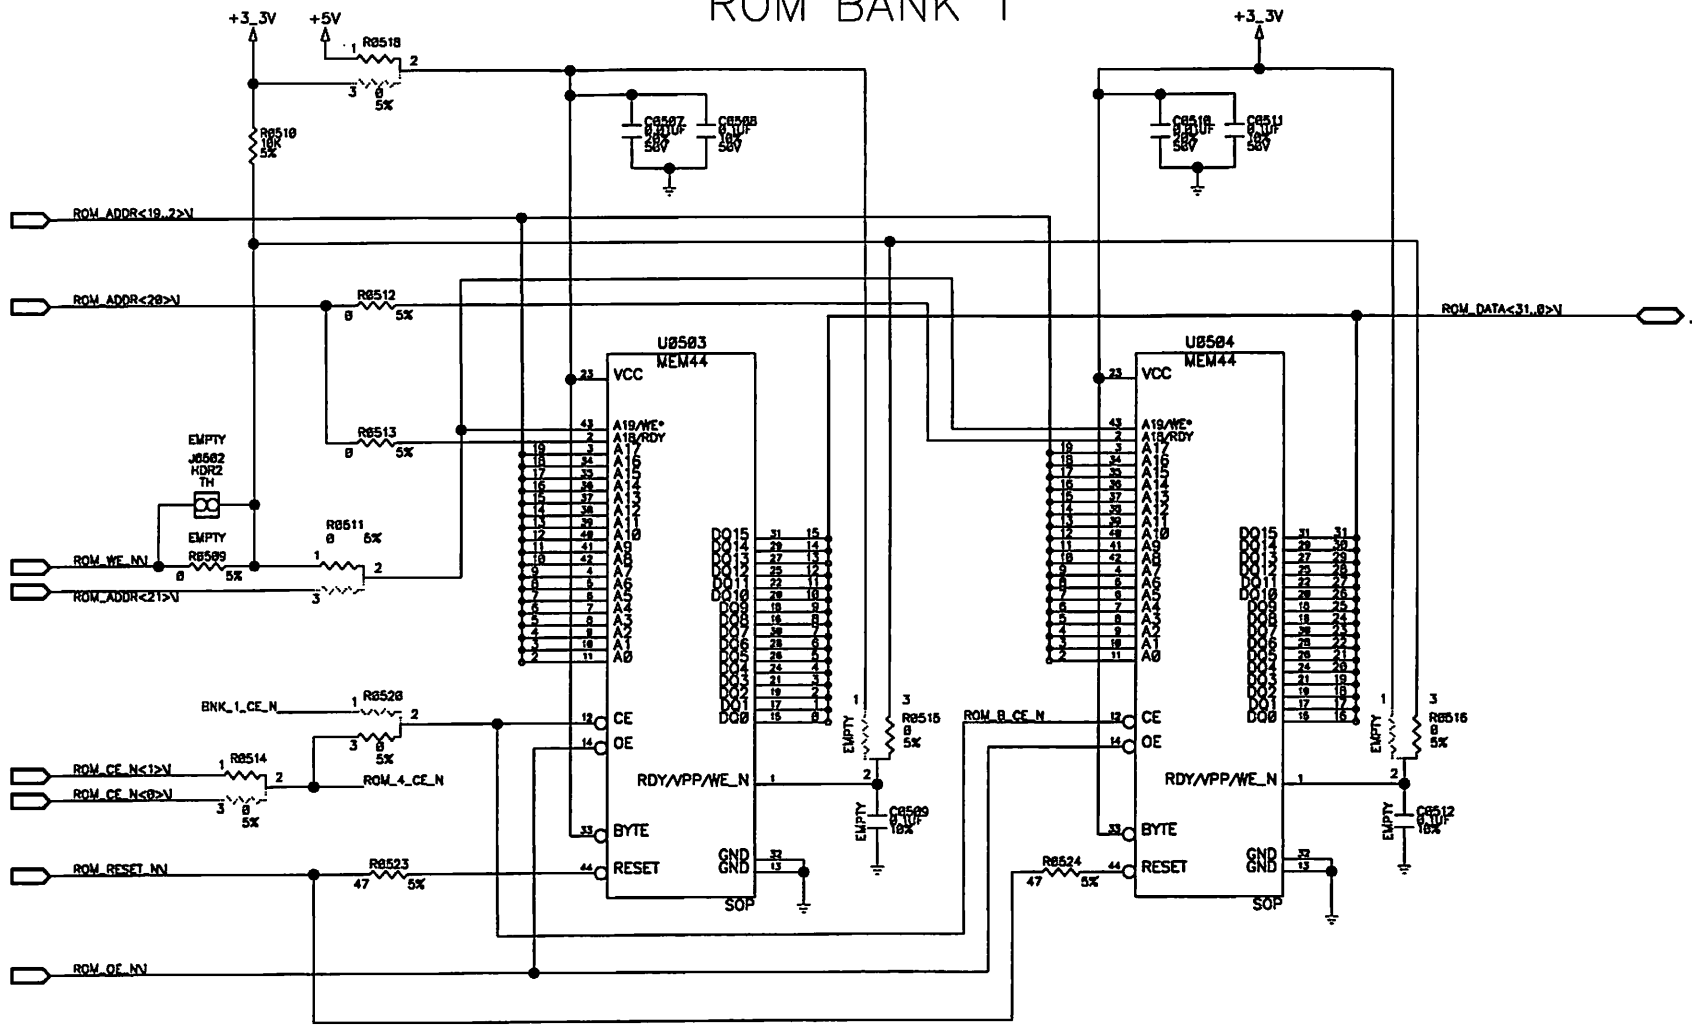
ROM BANK 1

+3_3V +5V
R0518
1 2
3 0
5%

R0510
10K
5%

C0507 0.01UF 20% 50V
C0508 0.1UF 10% 50V

+3_3V
C0510 0.01UF 20% 50V
C0511 0.1UF 10% 50V

ROM_ADDR<19..2>\
ROM_ADDR<20>\
R0512
0 5%

ROM_DATA<31..0>\

U0503
MEM44
U0504
MEM44

23 VCC
43 A19/WE*
2 A18/RDY
19 3 A17
18 34 A16
17 35 A15
16 36 A14
15 37 A13
14 38 A12
13 39 A11
12 40 A10
11 41 A9
10 42 A8
9 4 A7
8 5 A6
7 6 A5
6 7 A4
5 8 A3
4 9 A2
3 10 A1
2 11 A0

R0513
0 5%

EMPTY
J0502
HDR2
TH
EMPTY

R0511
0 5%
ROM_WE_N\
R0509
0 5%
1 2
ROM_ADDR<21>\ 3

DQ15 31 15
DQ14 29 14
DQ13 27 13
DQ12 25 12
DQ11 22 11
DQ10 20 10
DQ9 18 9
DQ8 16 8
DQ7 30 7
DQ6 28 6
DQ5 26 5
DQ4 24 4
DQ3 21 3
DQ2 19 2
DQ1 17 1
DQ0 15 0

DQ15 31 31
DQ14 29 30
DQ13 27 29
DQ12 25 28
DQ11 22 27
DQ10 20 26
DQ9 18 25
DQ8 16 24
DQ7 30 23
DQ6 28 22
DQ5 26 21
DQ4 24 20
DQ3 21 19
DQ2 19 18
DQ1 17 17
DQ0 15 16

BNK_1_CE_N
R0520
1 2
3 0
5%
12 CE
14 OE

ROM_CE_N<1>\
R0514
1 2
ROM_CE_N<0>\ 3
0 5%
ROM_4_CE_N

1 3
EMPTY
R0515
0
5%
2
RDY/VPP/WE_N 1

ROM_8_CE_N
12 CE
14 OE

1 3
EMPTY
R0516
0
5%
2
RDY/VPP/WE_N 1

EMPTY
C0509
0.1UF
10%

EMPTY
C0512
0.1UF
10%

33 BYTE
ROM_RESET_N\
R0523
47 5%
44 RESET
GND 32
GND 13
SOP

R0524
47 5%
44 RESET
33 BYTE
GND 32
GND 13
SOP

ROM_OE_N\